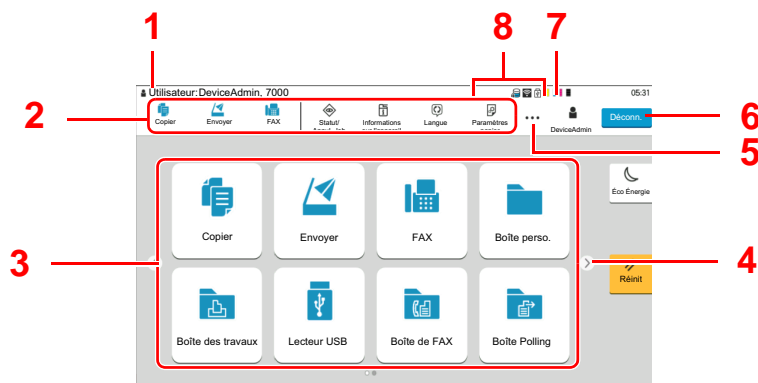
1

8

7

Utilisateur:DeviceAdmin, 7000

05:31

2

Copier

Envoyer

FAX

Statut/ Annul. Job

Informations sur l'appareil

Langue

Paramètres papier

DeviceAdmin

Déconn.

6

5

Éco Énergie

3

Copier

Envoyer

FAX

Boîte perso.

4

Réinit

Boîte des travaux

Lecteur USB

Boîte de FAX

Boîte Polling